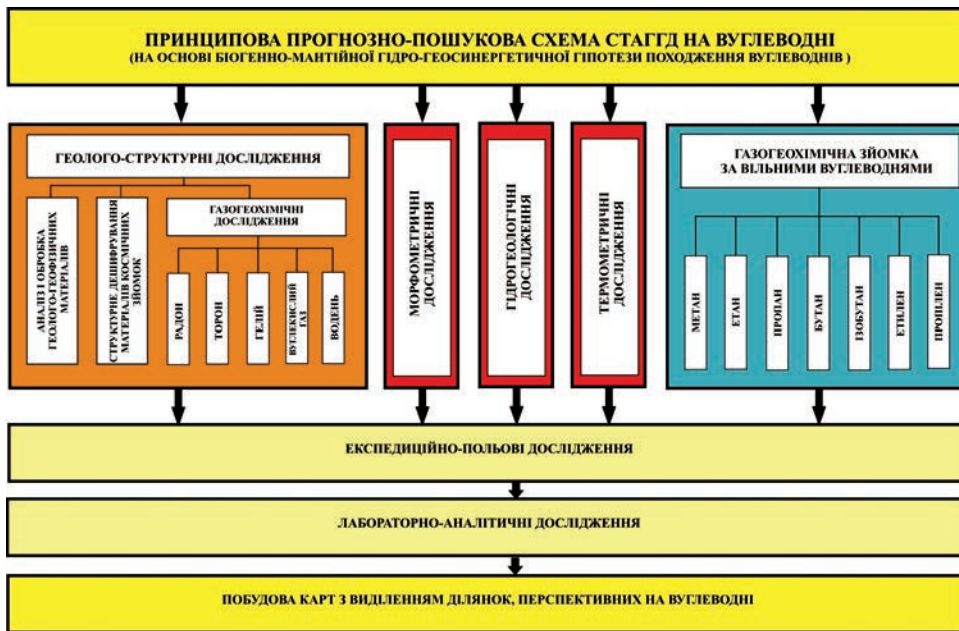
ПРИНЦИПОВА ПРОГНОЗНО-ПОШУКОВА СХЕМА СТАГГД НА ВУГЛЕВОДНІ
(НА ОСНОВІ БІОГЕННО-МАНТІЙНОЇ ГІДРО-ГЕОСИНЕРГЕТИЧНОЇ ГІПОТЕЗИ ПОХОДЖЕННЯ ВУГЛЕВОДНІВ)

ГЕОЛОГО-СТРУКТУРНІ ДОСЛІДЖЕННЯ

АНАЛІЗ І ОБРОБКА ГЕОЛОГО-ГЕОФІЗИЧНИХ МАТЕРІАЛІВ

СТРУКТУРНЕ ДЕШИФРУВАННЯ МАТЕРІАЛІВ КОСМІЧНИХ ЗЙОМОК

ГАЗОГЕОХІМІЧНІ ДОСЛІДЖЕННЯ

РАДОН

ТОРОН

ГЕЛІЙ

ВУГЛЕКИСЛИЙ ГАЗ

ВОДЕНЬ

МОРФОМЕТРИЧНІ ДОСЛІДЖЕННЯ

ГІДРОГЕОЛОГІЧНІ ДОСЛІДЖЕННЯ

ТЕРМОМЕТРИЧНІ ДОСЛІДЖЕННЯ

ГАЗОГЕОХІМІЧНА ЗЙОМКА ЗА ВІЛЬНИМИ ВУГЛЕВОДНЯМИ

МЕТАН

ЕТАН

ПРОПАН

БУТАН

ІЗОБУТАН

ЕТИЛЕН

ПРОПІЛЕН

ЕКСПЕДИЦІЙНО-ПОЛЬОВІ ДОСЛІДЖЕННЯ

ЛАБОРАТОРНО-АНАЛІТИЧНІ ДОСЛІДЖЕННЯ

ПОБУДОВА КАРТ З ВИДІЛЕННЯМ ДІЛЯНОК, ПЕРСПЕКТИВНИХ НА ВУГЛЕВОДНІ